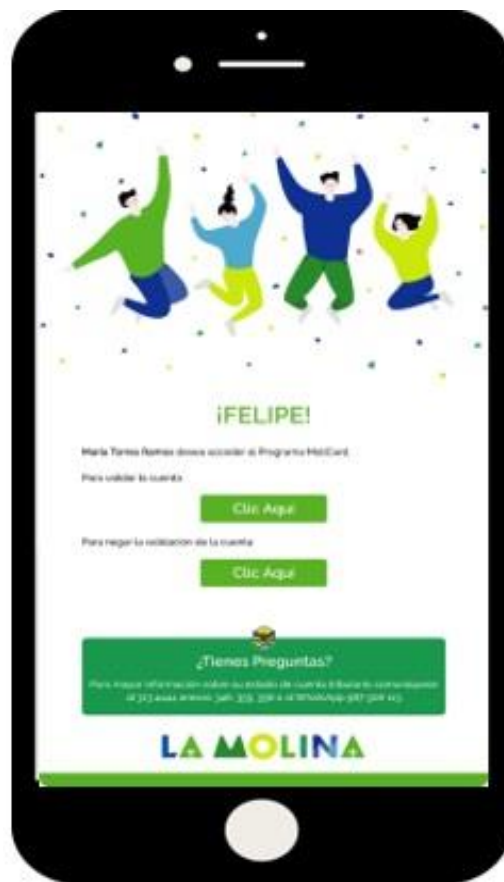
¡FELIPE!

Maria Torres Ramos desea acceder al Programa MoliCard

Para validar la cuenta

Clic Aquí

Para negar la validación de la cuenta

Clic Aquí

¿Tienes Preguntas?

Para mayor información sobre su estado de cuenta llámanos comunícate al 313 4444 anexos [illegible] o al WhatsApp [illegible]

LA MOLINA